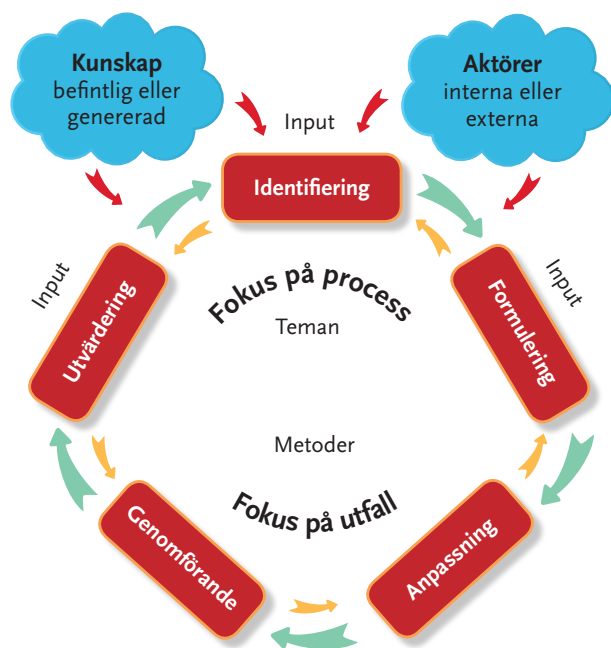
Kunskap
befintlig eller genererad

Aktörer
interna eller externa

Input

Identifiering

Input

Input

Utvärdering

Formulering

Fokus på process

Teman

Metoder

Fokus på utfall

Genomförande

Anpassning